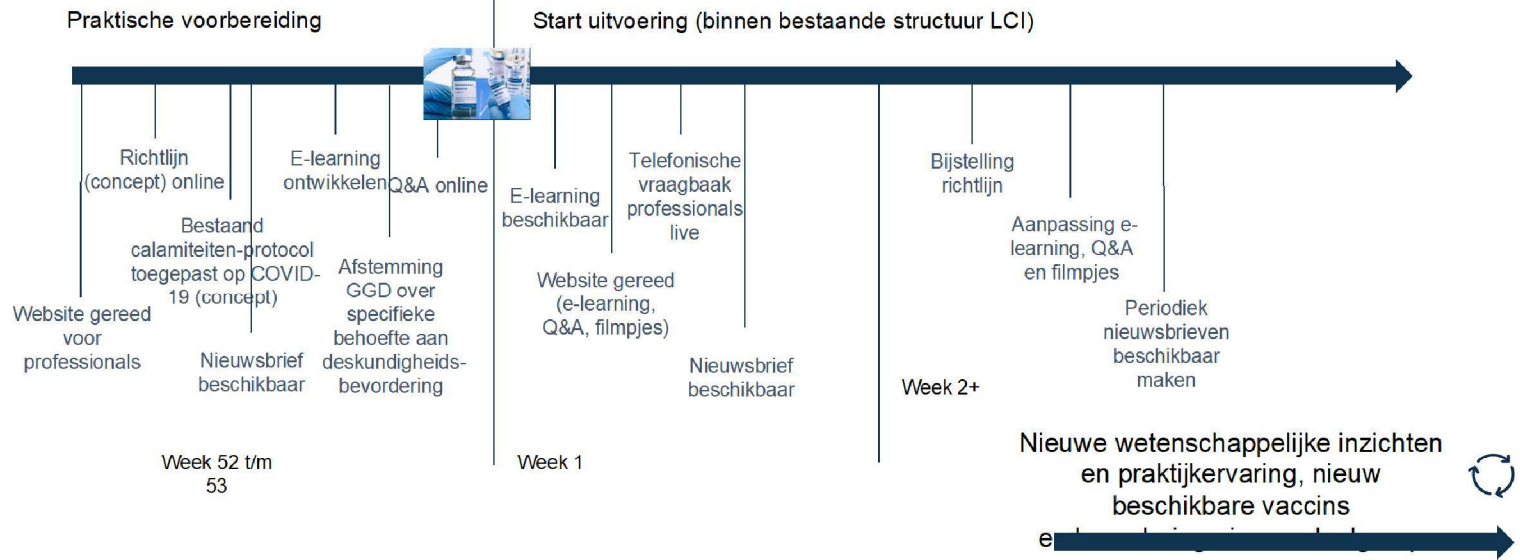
Praktische voorbereiding

Start uitvoering (binnen bestaande structuur LCI)

Website gereed voor professionals

Richtlijn (concept) online

Bestaand calamiteiten-protocol toegepast op COVID-19 (concept)

Nieuwsbrief beschikbaar

E-learning ontwikkelen

Afstemming GGD over specifieke behoefte aan deskundigheids-bevordering

Q&A online

E-learning beschikbaar

Website gereed (e-learning, Q&A, filmpjes)

Telefonische vraagbaak professionals live

Nieuwsbrief beschikbaar

Bijstelling richtlijn

Aanpassing e-learning, Q&A en filmpjes

Periodiek nieuwsbrieven beschikbaar maken

Week 52 t/m 53

Week 1

Week 2+

Nieuwe wetenschappelijke inzichten en praktijkervaring, nieuw beschikbare vaccins

e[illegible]